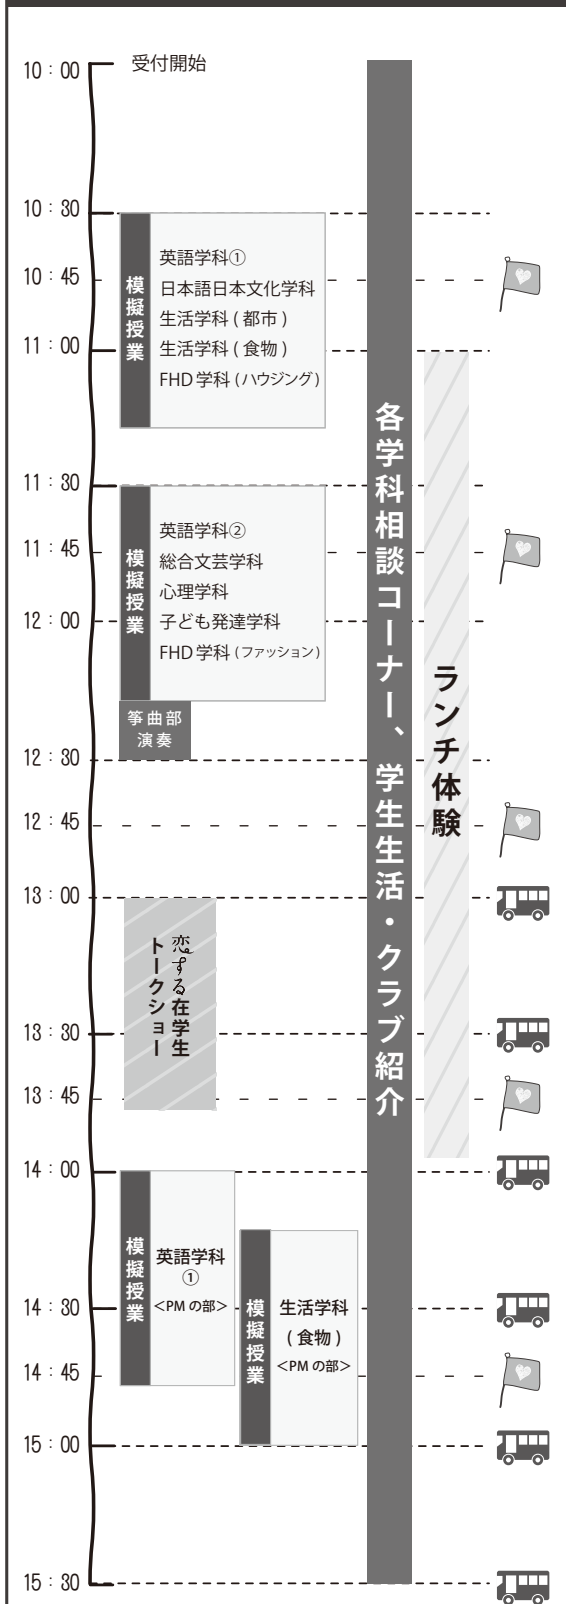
10：00 受付開始

10：30

10：45

11：00

模擬授業
英語学科①
日本語日本文化学科
生活学科（都市）
生活学科（食物）
FHD 学科（ハウジング）

11：30

11：45

12：00

模擬授業
英語学科②
総合文芸学科
心理学科
子ども発達学科
FHD 学科（ファッション）

箏曲部演奏

12：30

12：45

13：00

恋する在学生トークショー

13：30

13：45

14：00

模擬授業
英語学科①
<PM の部>

14：30

模擬授業
生活学科（食物）
<PM の部>

14：45

15：00

15：30

各学科相談コーナー、学生生活・クラブ紹介

ランチ体験